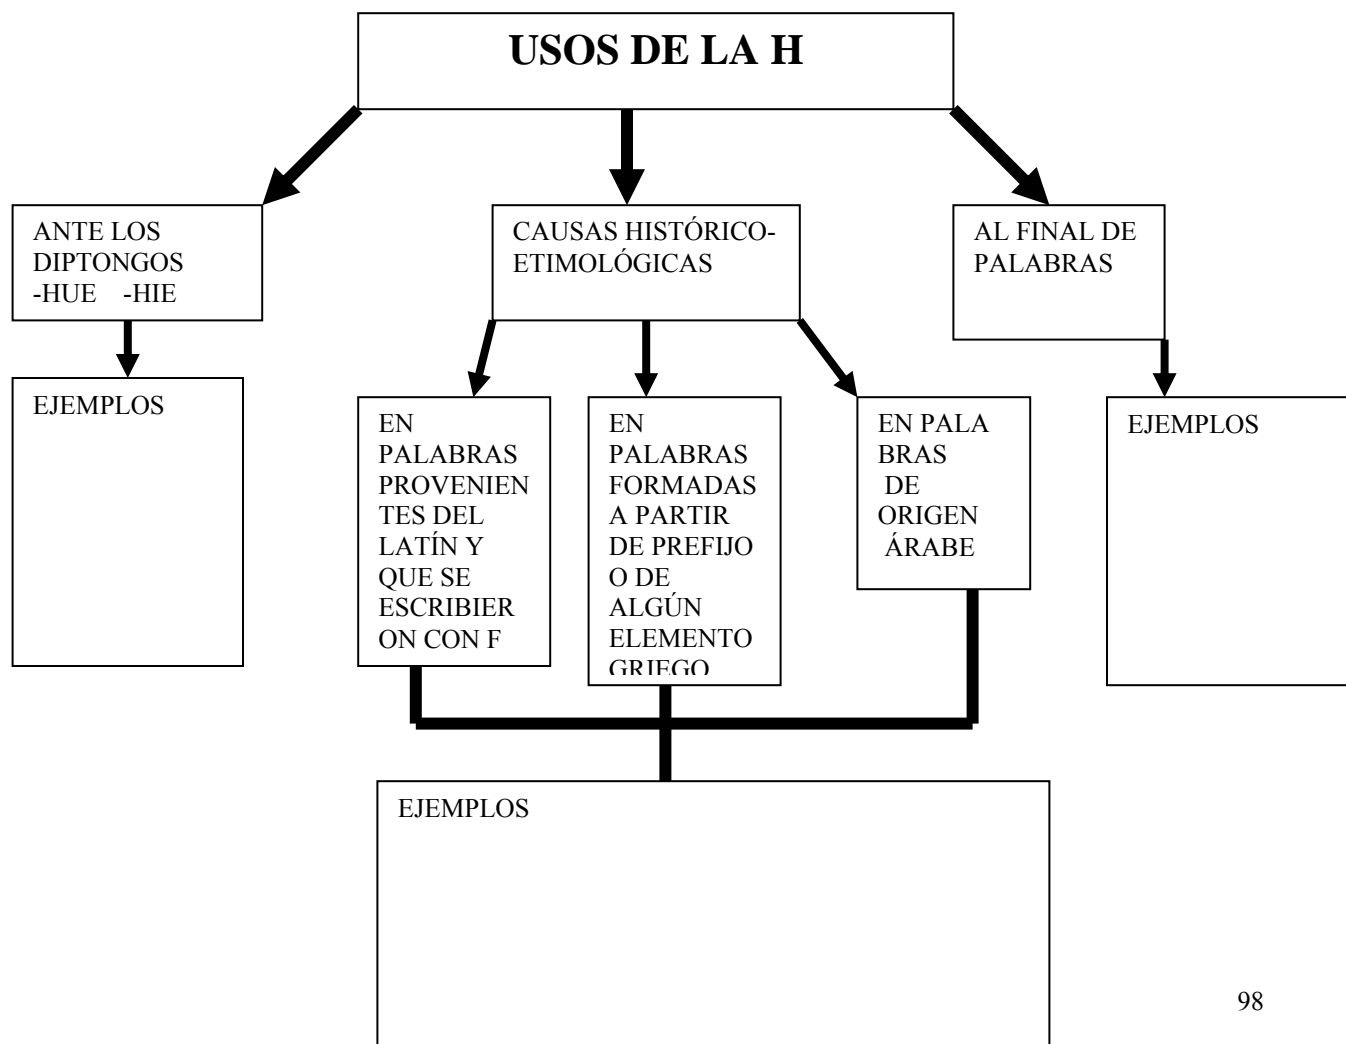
USOS DE LA H

ANTE LOS DIPTONGOS -HUE -HIE

EJEMPLOS

CAUSAS HISTÓRICO-ETIMOLÓGICAS

EN PALABRAS PROVENIENTES DEL LATÍN Y QUE SE ESCRIBIERON CON F

EN PALABRAS FORMADAS A PARTIR DE PREFIJO O DE ALGÚN ELEMENTO GRIEGO

EN PALABRAS DE ORIGEN ÁRABE

EJEMPLOS

AL FINAL DE PALABRAS

EJEMPLOS

98